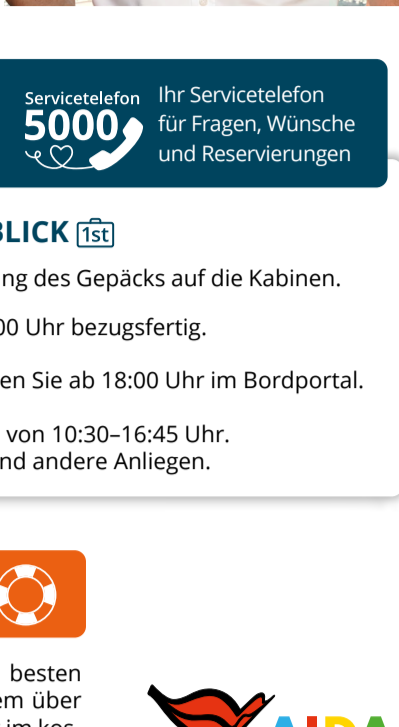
Servicetelefon 5000

Ihr Servicetelefon für Fragen, Wünsche und Reservierungen

BLICK 1st

ng des Gepäcks auf die Kabinen.

00 Uhr bezugsfertig.

en Sie ab 18:00 Uhr im Bordportal.

von 10:30–16:45 Uhr.
nd andere Anliegen.

besten
em über
im kos

AIDA